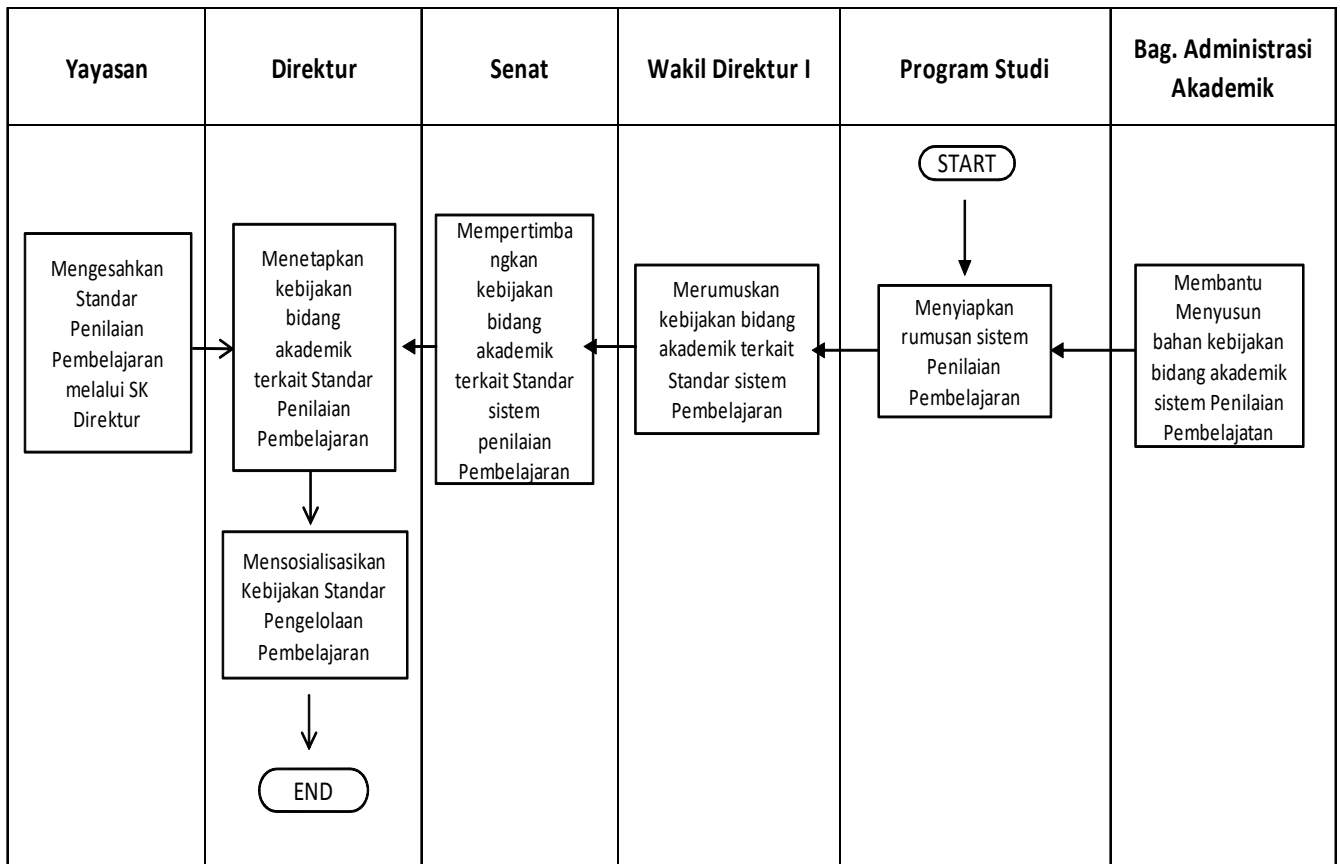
| Yayasan | Direktur | Senat | Wakil Direktur I | Program Studi | Bag. Administrasi Akademik |
|---|---|---|---|---|---|
| Mengesahkan Standar Penilaian Pembelajaran melalui SK Direktur | Menetapkan kebijakan bidang akademik terkait Standar Penilaian Pembelajaran | Mempertimbangkan kebijakan bidang akademik terkait Standar sistem penilaian Pembelajaran | Merumuskan kebijakan bidang akademik terkait Standar sistem Pembelajaran | START | Membantu Menyusun bahan kebijakan bidang akademik sistem Penilaian Pembelajatan |
| | Mensosialisasikan Kebijakan Standar Pengelolaan Pembelajaran | | | Menyiapkan rumusan sistem Penilaian Pembelajaran | |
| | END | | | | |